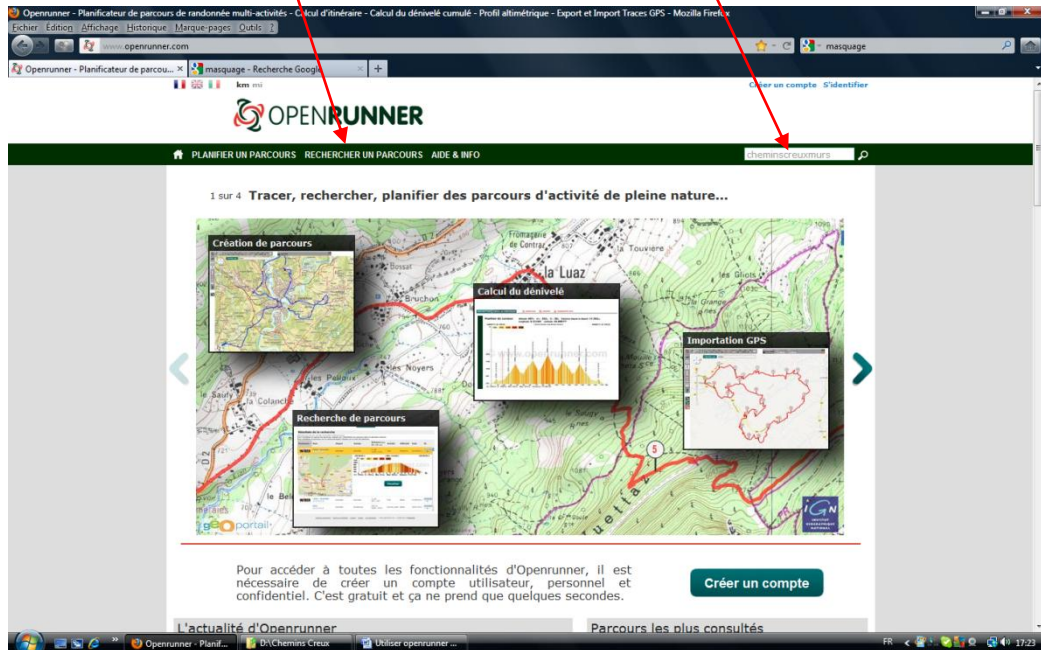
Openrunner - Planificateur de parcours de randonnée multi-activités - Calcul d'itinéraire - Calcul du dénivelé cumulé - Profil altimétrique - Export et Import Traces GPS - Mozilla Firefox

Fichier Édition Affichage Historique Marque-pages Outils ?

www.openrunner.com

masquage

Openrunner - Planificateur de parcou... ×

masquage - Recherche Google ×

+

km mi

Créer un compte S'identifier

OPENRUNNER

PLANIFIER UN PARCOURS RECHERCHER UN PARCOURS AIDE & INFO

cheminscreuxmurs

1 sur 4 Tracer, rechercher, planifier des parcours d'activité de pleine nature...

Création de parcours

Calcul du dénivelé

Importation GPS

Recherche de parcours

la Luaz

Bruchon

les Noyers

la Touviere

geoportail

IGN

Pour accéder à toutes les fonctionnalités d'Openrunner, il est nécessaire de créer un compte utilisateur, personnel et confidentiel. C'est gratuit et ça ne prend que quelques secondes.

Créer un compte

L'actualité d'Openrunner

Parcours les plus consultés

Openrunner - Planif...

D:\Chemins Creux

Utiliser openrunner ...

FR

17:23